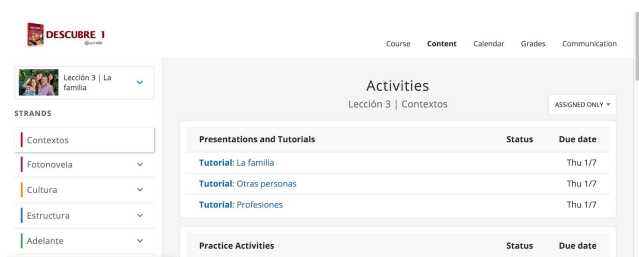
DESCUBRE 1

Course Content Calendar Grades Communication

Lección 3 | La familia

STRANDS

Contextos

Fotonovela

Cultura

Estructura

Adelante

Activities

Lección 3 | Contextos

ASSIGNED ONLY

| Presentations and Tutorials | Status | Due date |
|---|---|---|
| Tutorial: La familia | | Thu 1/7 |
| Tutorial: Otras personas | | Thu 1/7 |
| Tutorial: Profesiones | | Thu 1/7 |

| Practice Activities | Status | Due date |
|---|---|---|